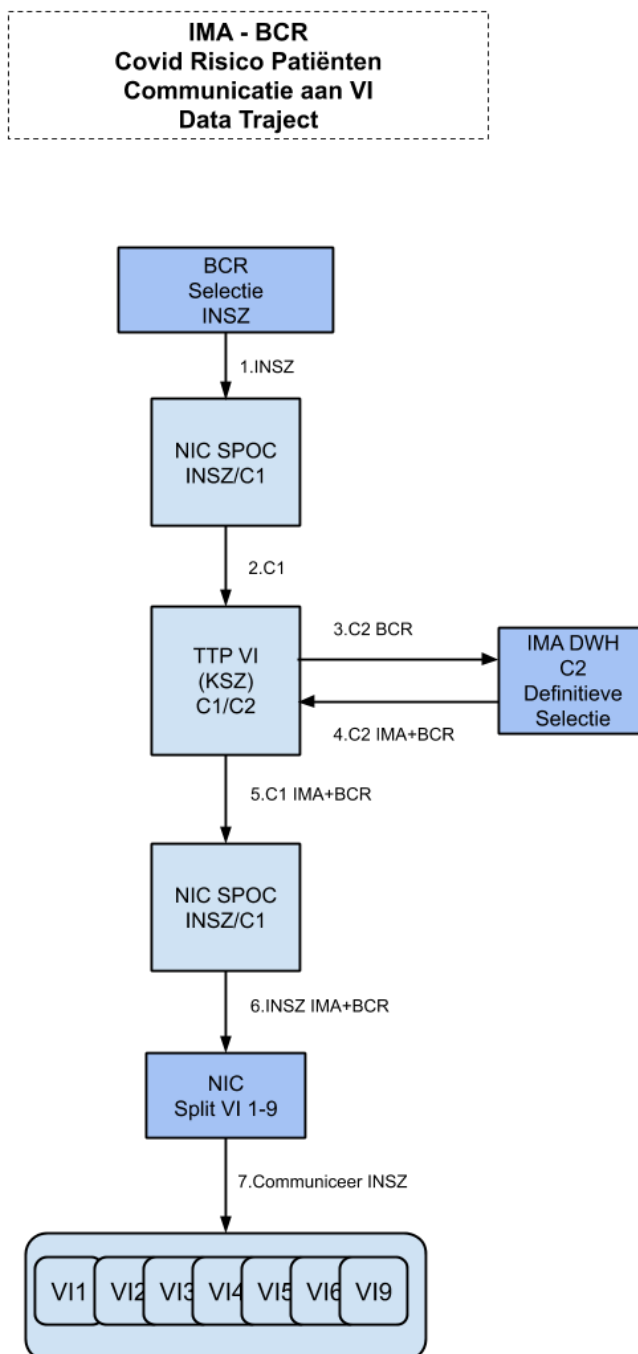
IMA - BCR
Covid Risico Patiënten
Communicatie aan VI
Data Traject

BCR
Selectie
INSZ

1.INSZ

NIC SPOC
INSZ/C1

2.C1

TTP VI
(KSZ)
C1/C2

3.C2 BCR

IMA DWH
C2
Definitieve
Selectie

4.C2 IMA+BCR

5.C1 IMA+BCR

NIC SPOC
INSZ/C1

6.INSZ IMA+BCR

NIC
Split VI 1-9

7.Communiceer INSZ

VI1 VI2 VI3 VI4 VI5 VI6 VI9